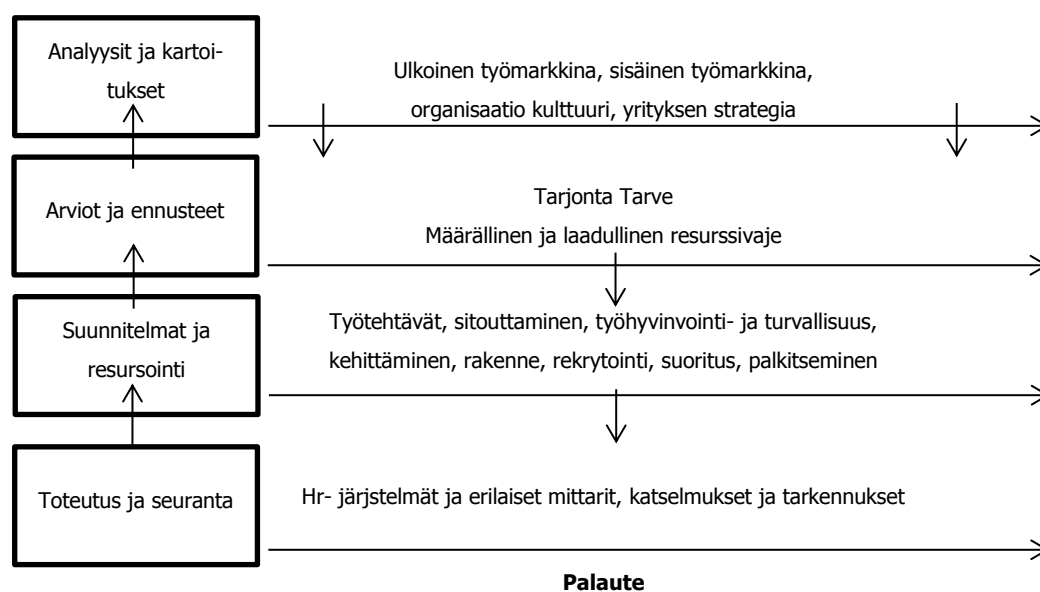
Analyysit ja kartoitukset

Ulkoinen työmarkkina, sisäinen työmarkkina, organisaatio kulttuuri, yrityksen strategia

Arviot ja ennusteet

Tarjonta Tarve
Määrällinen ja laadullinen resurssivaje

Suunnitelmat ja resursointi

Työtehtävät, sitouttaminen, työhyvinvointi- ja turvallisuus, kehittäminen, rakenne, rekrytointi, suoritus, palkitseminen

Toteutus ja seuranta

Hr- järjstelmät ja erilaiset mittarit, katselmukset ja tarkennukset

**Palaute**